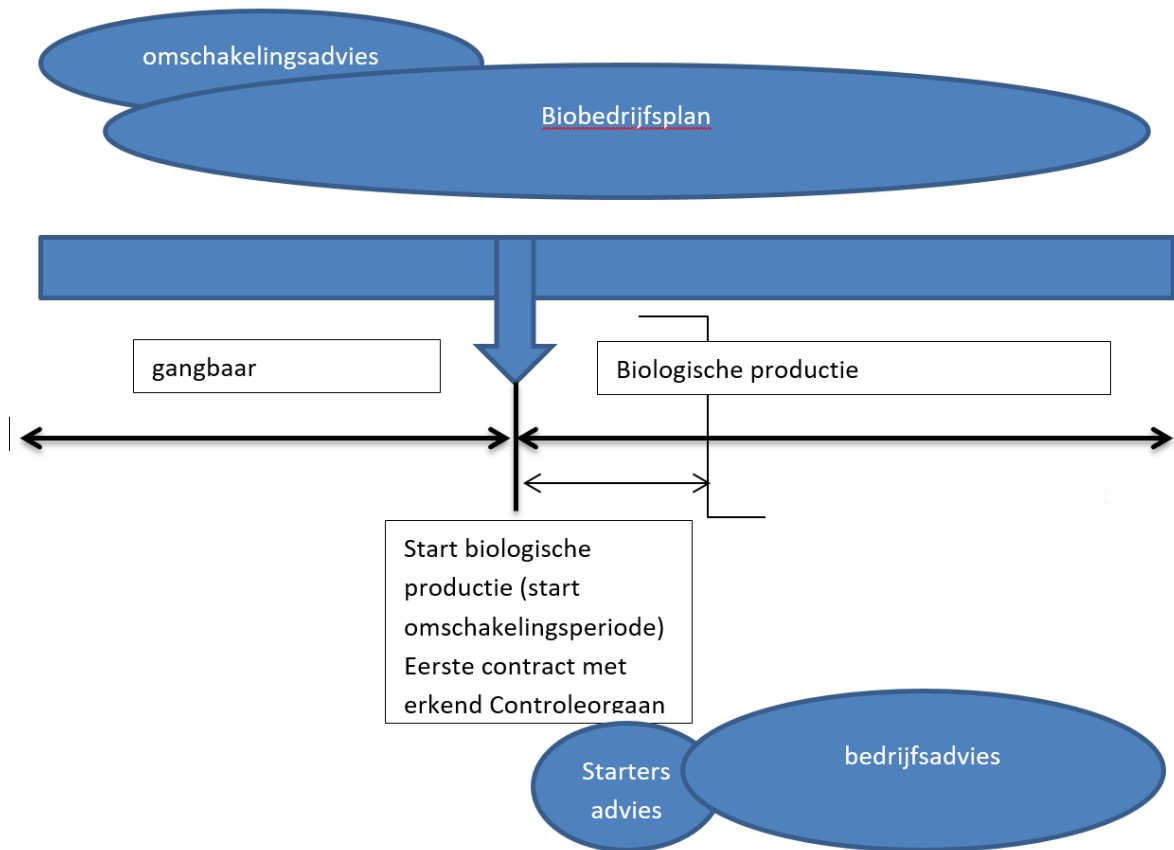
omschakelingsadvies

Biobedrijfsplan

gangbaar

Biologische productie

Start biologische productie (start omschakelingsperiode) Eerste contract met erkend Controleorgaan

Starters advies

bedrijfsadvies